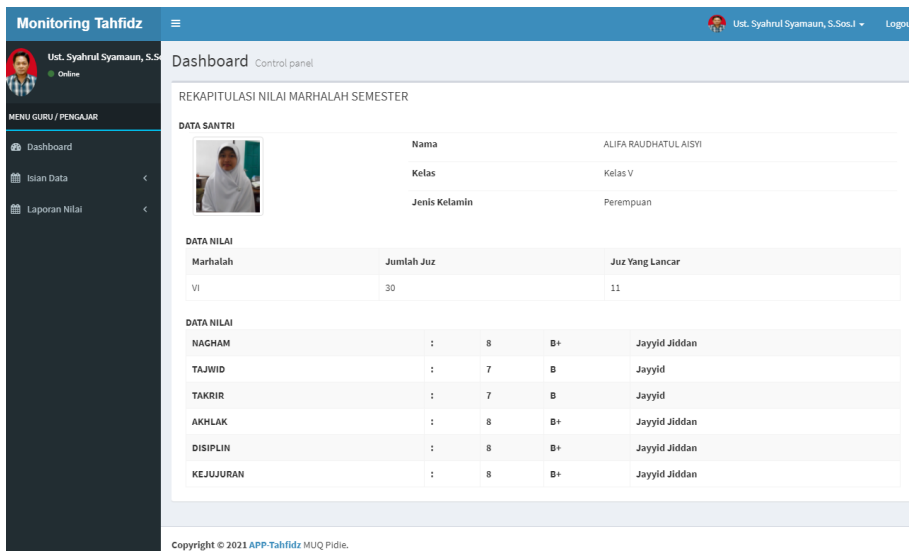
Monitoring Tahfidz ≡ Ust. Syahrul Syamaun, S.Sos.I ▾ Logou

Ust. Syahrul Syamaun, S.S
● Online

MENU GURU / PENGAJAR

Dashboard

Isian Data

Laporan Nilai

Dashboard Control panel

REKAPITULASI NILAI MARHALAH SEMESTER

DATA SANTRI

| | Nama | ALIFA RAUDHATUL AISYI |
|---|---|---|
| | Kelas | Kelas V |
| | Jenis Kelamin | Perempuan |

DATA NILAI

| Marhalah | Jumlah Juz | Juz Yang Lancar |
|---|---|---|
| VI | 30 | 11 |

DATA NILAI

| NAGHAM | : | 8 | B+ | Jayyid Jiddan |
|---|---|---|---|---|
| TAJWID | : | 7 | B | Jayyid |
| TAKRIR | : | 7 | B | Jayyid |
| AKHLAK | : | 8 | B+ | Jayyid Jiddan |
| DISIPLIN | : | 8 | B+ | Jayyid Jiddan |
| KEJUJURAN | : | 8 | B+ | Jayyid Jiddan |

Copyright © 2021 APP-Tahfidz MUQ Pidie.